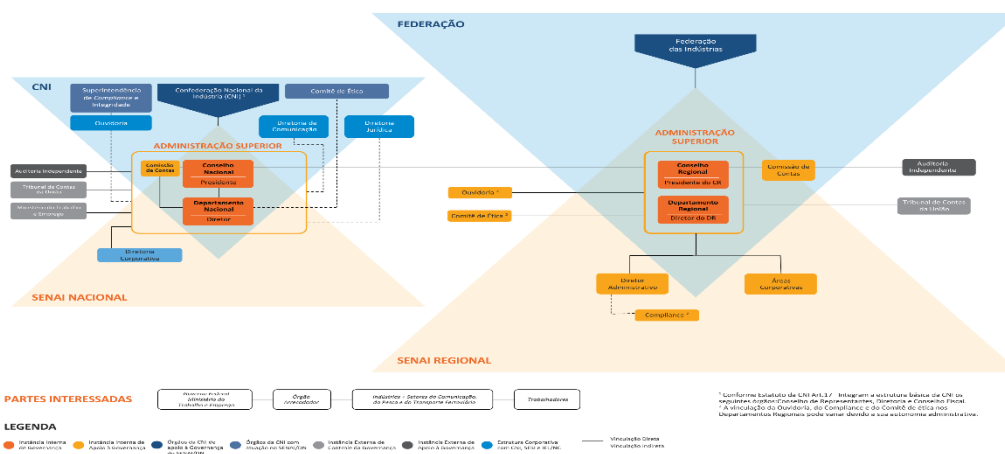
FEDERAÇÃO

Federação das Indústrias

CNI

Superintendência de Compliance e Integridade

Confederação Nacional da Indústria (CNI) ¹

Comitê de Ética

Ouvidoria

Diretoria de Comunicação

Diretoria Jurídica

ADMINISTRAÇÃO SUPERIOR

Auditoria Independente

Tribunal de Contas da União

Ministério Público do Trabalho e Emprego

Comissão de Contas

Conselho Nacional

Presidente

Departamento Nacional

Diretor

Diretoria Corporativa

SENAI NACIONAL

ADMINISTRAÇÃO SUPERIOR

Conselho Regional

Presidente do CR

Departamento Regional

Diretor do DR

Comissão de Contas

Auditoria Independente

Tribunal de Contas da União

Ouvidoria ²

Comitê de Ética ²

Diretor Administrativo

Áreas Corporativas

Compliance ²

SENAI REGIONAL

PARTES INTERESSADAS

Ministério do Trabalho e Emprego

Órgão concedente

Indústrias – Setores de Comunicação, da Pesca e do Transporte ferroviário

Trabalhadores

¹ Conforme Estatuto da CNI Art.17 - Integram a estrutura básica da CNI os seguintes órgãos: Conselho de Representantes, Diretoria e Conselho Fiscal.
² A vinculação da Ouvidoria, do Compliance e do Comitê de Ética nos Departamentos Regionais pode variar devido a sua autonomia administrativa.

LEGENDA

Instância Interna de Governança

Instância Interna de Apoio à Governança

Órgãos da CNI de apoio à Governança do SENAI/DN

Órgãos da CNI com atuação no SENAI/DN

Instância Externa de Controle da Governança

Instância Externa de Apoio à Governança

Estrutura Corporativa com CNI, SESI e IEL/NC

Vinculação Direta

Vinculação Indireta